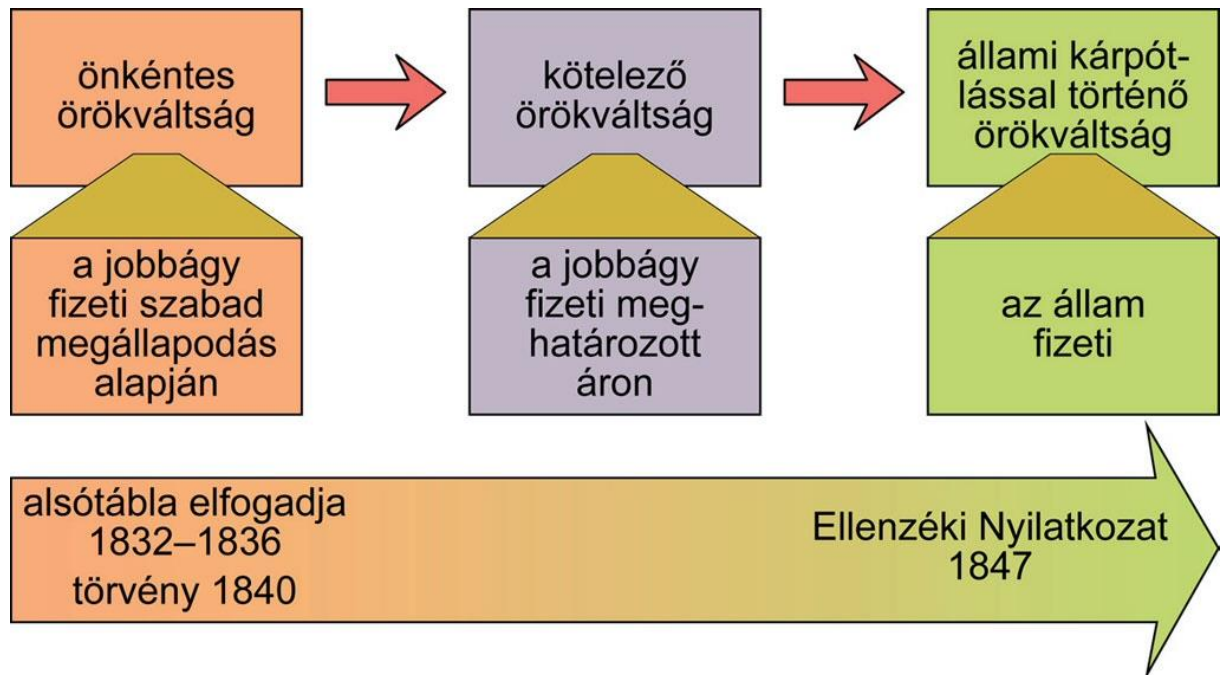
önkéntes örökváltság

a jobbágy fizeti szabad megállapodás alapján

kötelező örökváltság

a jobbágy fizeti meghatározott áron

állami kárpótlással történő örökváltság

az állam fizeti

alsótábla elfogadja 1832–1836
törvény 1840

Ellenzéki Nyilatkozat 1847